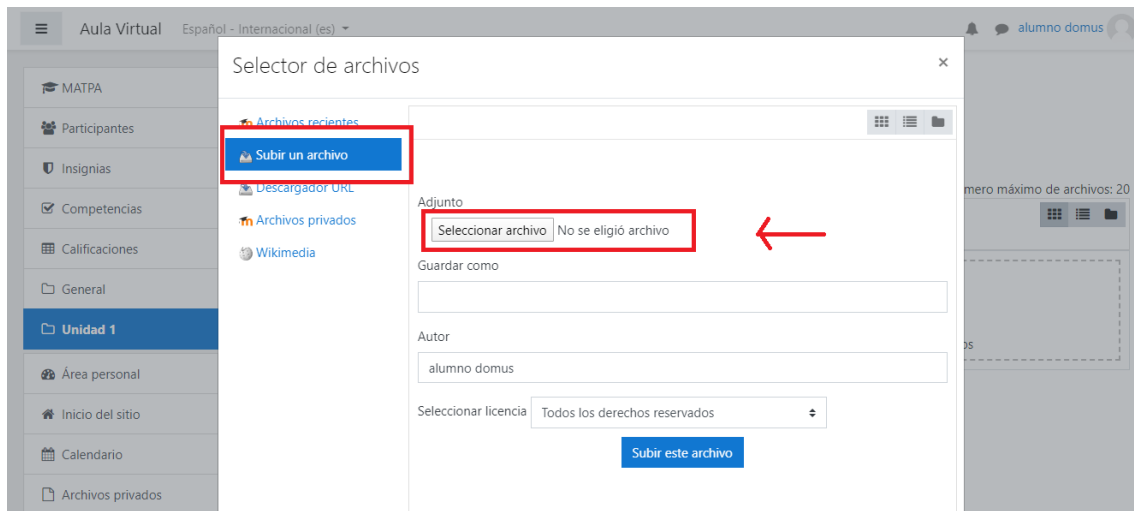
Aula Virtual Español - Internacional (es)

alumno domus

MATPA
Participantes
Insignias
Competencias
Calificaciones
General
Unidad 1
Área personal
Inicio del sitio
Calendario
Archivos privados

Selector de archivos

×

Archivos recientes
Subir un archivo
Descargador URL
Archivos privados
Wikimedia

Adjunto
Seleccionar archivo No se eligió archivo

Guardar como

Autor
alumno domus

Seleccionar licencia Todos los derechos reservados

Subir este archivo

mero máximo de archivos: 20

os